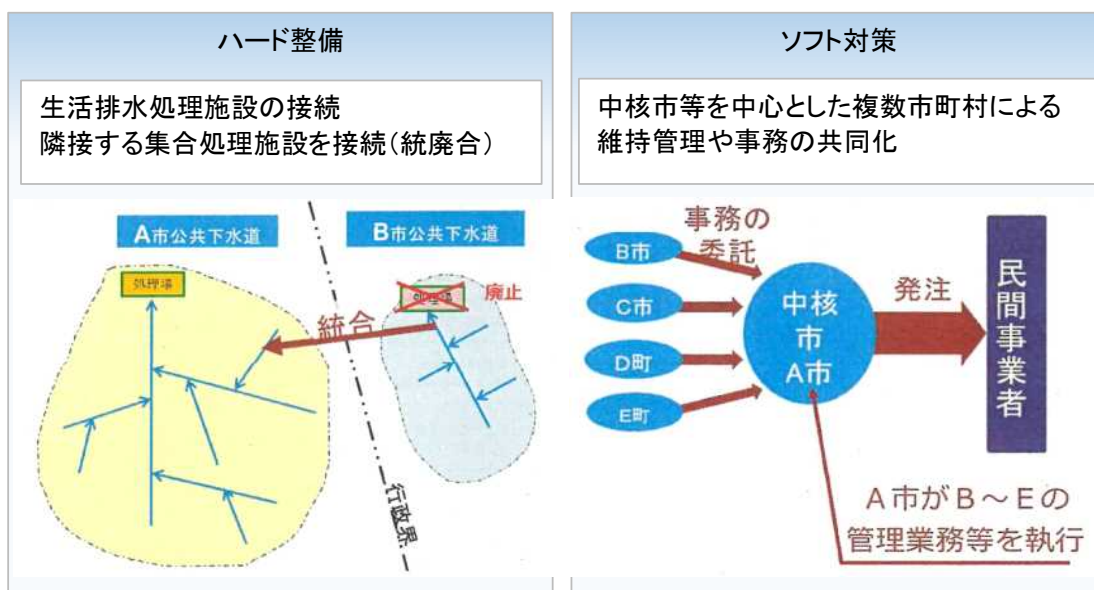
ハード整備

生活排水処理施設の接続
隣接する集合処理施設を接続(統廃合)

A市公共下水道

処理場

B市公共下水道

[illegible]

廃止

統合

行政界

ソフト対策

中核市等を中心とした複数市町村による
維持管理や事務の共同化

事務の委託

B市

C市

D町

E町

中核市
A市

発注

民間事業者

A市がB～Eの
管理業務等を執行